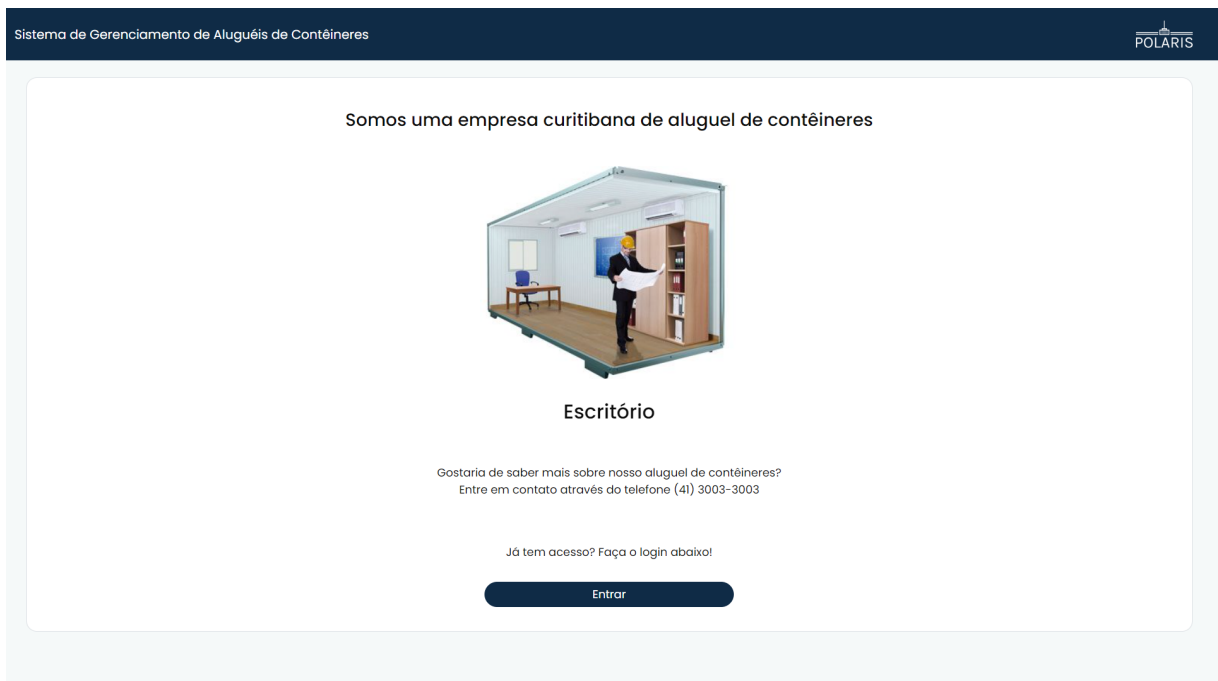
Sistema de Gerenciamento de Aluguéis de Contêineres

POLARIS

Somos uma empresa curitibana de aluguel de contêineres

Escritório

Gostaria de saber mais sobre nosso aluguel de contêineres?
Entre em contato através do telefone (41) 3003-3003

Já tem acesso? Faça o login abaixo!

Entrar